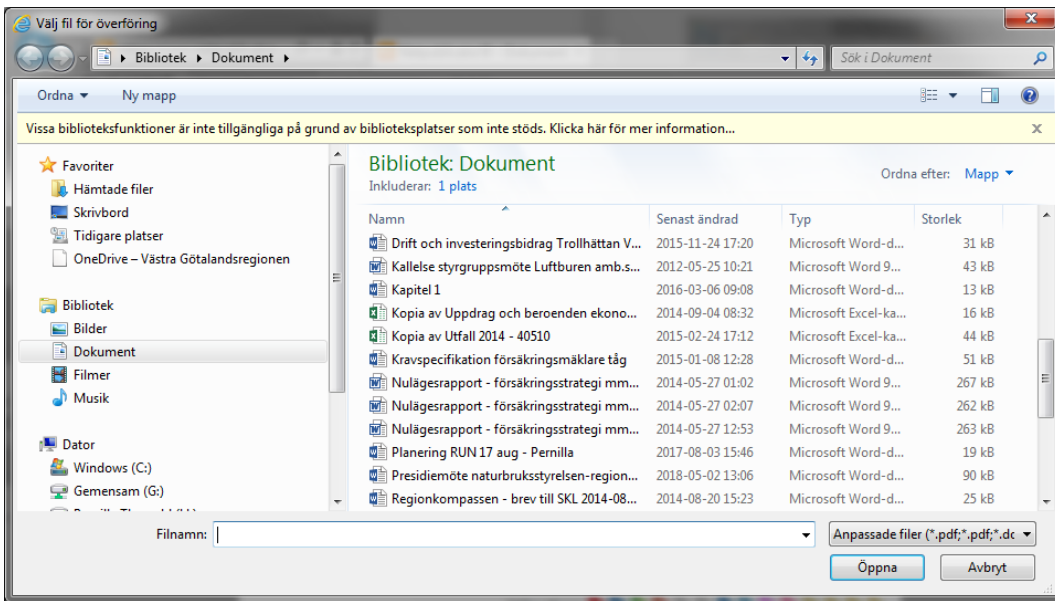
Välj fil för överföring

Bibliotek ▸ Dokument ▸

Sök i Dokument

Ordna ▾ Ny mapp

Vissa biblioteksfunktioner är inte tillgängliga på grund av biblioteksplatser som inte stöds. Klicka här för mer information...

Favoriter
Hämtade filer
Skrivbord
Tidigare platser
OneDrive – Västra Götalandsregionen

Bibliotek
Bilder
Dokument
Filmer
Musik

Dator
Windows (C:)
Gemensam (G:)

Bibliotek: Dokument
Inkluderar: 1 plats

Ordna efter: Mapp ▾

| Namn | Senast ändrad | Typ | Storlek |
|---|---|---|---|
| Drift och investeringsbidrag Trollhättan V... | 2015-11-24 17:20 | Microsoft Word-d... | 31 kB |
| Kallelse styrgruppsmöte Luftburen amb.s... | 2012-05-25 10:21 | Microsoft Word 9... | 43 kB |
| Kapitel 1 | 2016-03-06 09:08 | Microsoft Word-d... | 13 kB |
| Kopia av Uppdrag och beroenden ekono... | 2014-09-04 08:32 | Microsoft Excel-ka... | 16 kB |
| Kopia av Utfall 2014 - 40510 | 2015-02-24 17:12 | Microsoft Excel-ka... | 44 kB |
| Kravspecifikation försäkringsmäklare tåg | 2015-01-08 12:28 | Microsoft Word-d... | 51 kB |
| Nulägesrapport - försäkringsstrategi mm... | 2014-05-27 01:02 | Microsoft Word 9... | 267 kB |
| Nulägesrapport - försäkringsstrategi mm... | 2014-05-27 02:07 | Microsoft Word 9... | 262 kB |
| Nulägesrapport - försäkringsstrategi mm... | 2014-05-27 12:53 | Microsoft Word 9... | 263 kB |
| Planering RUN 17 aug - Pernilla | 2017-08-03 15:46 | Microsoft Word-d... | 19 kB |
| Presidiemöte naturbruksstyrelsen-region... | 2018-05-02 13:06 | Microsoft Word-d... | 90 kB |
| Regionkompassen - brev till SKL 2014-08... | 2014-08-20 15:23 | Microsoft Word-d... | 25 kB |

Filnamn:

Anpassade filer (*.pdf;*.pdf;*.dc

Öppna Avbryt